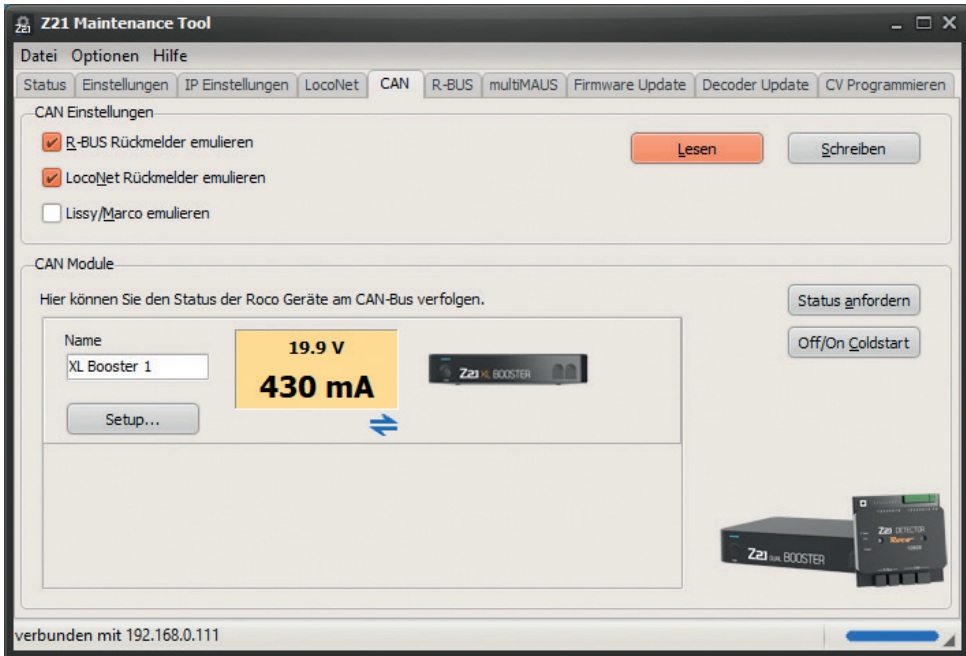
Z21 Maintenance Tool

Datei Optionen Hilfe

Status | Einstellungen | IP Einstellungen | LocoNet | CAN | R-BUS | multiMAUS | Firmware Update | Decoder Update | CV Programmieren

CAN Einstellungen

R-BUS Rückmelder emulieren

LocoNet Rückmelder emulieren

Lissy/Marco emulieren

Lesen

Schreiben

CAN Module

Hier können Sie den Status der Roco Geräte am CAN-Bus verfolgen.

Status anfordern

Off/On Coldstart

Name

XL Booster 1

19.9 V

430 mA

Setup...

Z21 XL BOOSTER

Z21 DUAL BOOSTER

Z21 DETECTOR

Roco

verbunden mit 192.168.0.111